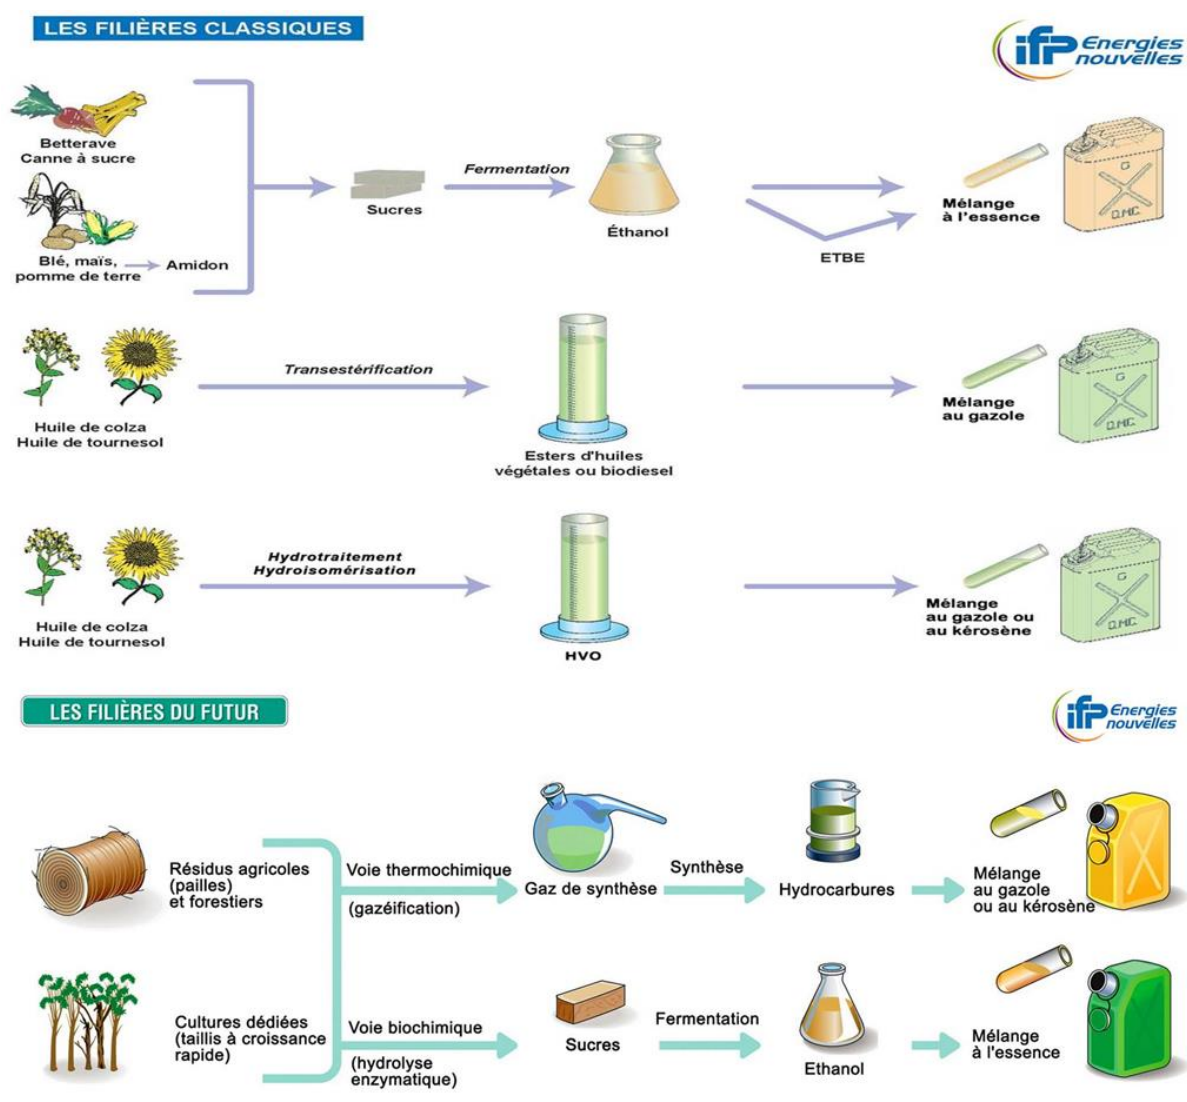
LES FILIÈRES CLASSIQUES

ifp Energies nouvelles

Betterave
Canne à sucre

Blé, maïs, pomme de terre → Amidon

Sucres

Fermentation

Éthanol

ETBE

Mélange à l'essence

G
O.M.C.

Huile de colza
Huile de tournesol

Transestérification

Esters d'huiles végétales ou biodiesel

Mélange au gazole

G
O.M.C.

Huile de colza
Huile de tournesol

Hydrotraitement
Hydroisomérisation

HVO

Mélange au gazole ou au kérosène

G
O.M.C.

LES FILIÈRES DU FUTUR

ifp Energies nouvelles

Résidus agricoles (pailles) et forestiers

Cultures dédiées (taillis à croissance rapide)

Voie thermochimique
(gazéification)

Gaz de synthèse

Synthèse

Hydrocarbures

Mélange au gazole ou au kérosène

Voie biochimique
(hydrolyse enzymatique)

Sucres

Fermentation

Ethanol

Mélange à l'essence